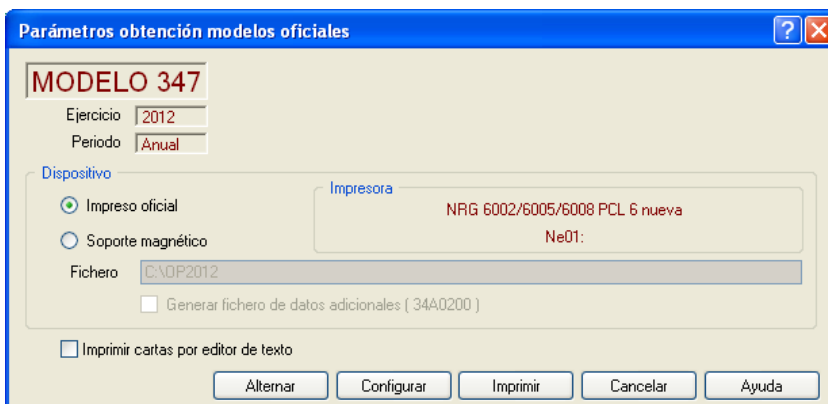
Parámetros obtención modelos oficiales

?

MODELO 347

Ejercicio 2012

Periodo Anual

Dispositivo

Impreso oficial

Soporte magnético

Impresora

NRG 6002/6005/6008 PCL 6 nueva

Ne01:

Fichero C:\OP2012

Generar fichero de datos adicionales ( 34A0200 )

Imprimir cartas por editor de texto

Alternar Configurar Imprimir Cancelar Ayuda